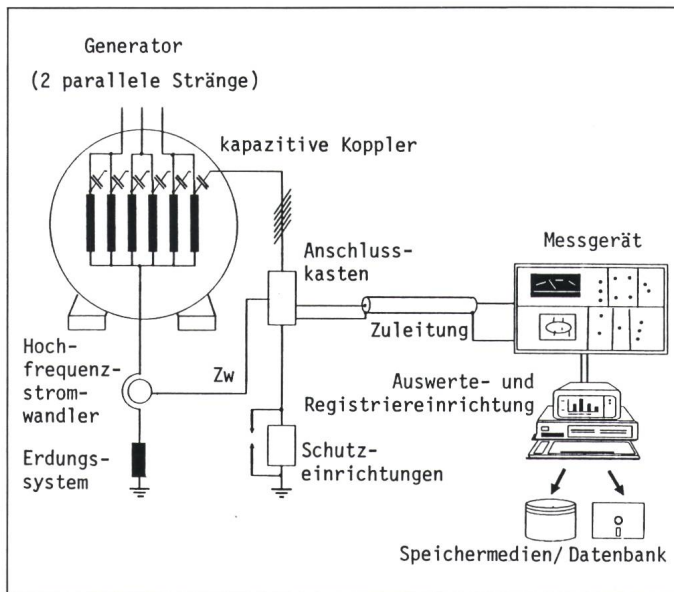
Generator
(2 parallele Stränge)

kapazitive Koppler

Anschlusskasten

Messgerät

Zuleitung

Hochfrequenzstromwandler

Zw

Auswerte- und Registriereinrichtung

Erdungssystem

Schutzeinrichtungen

Speichermedien/ Datenbank